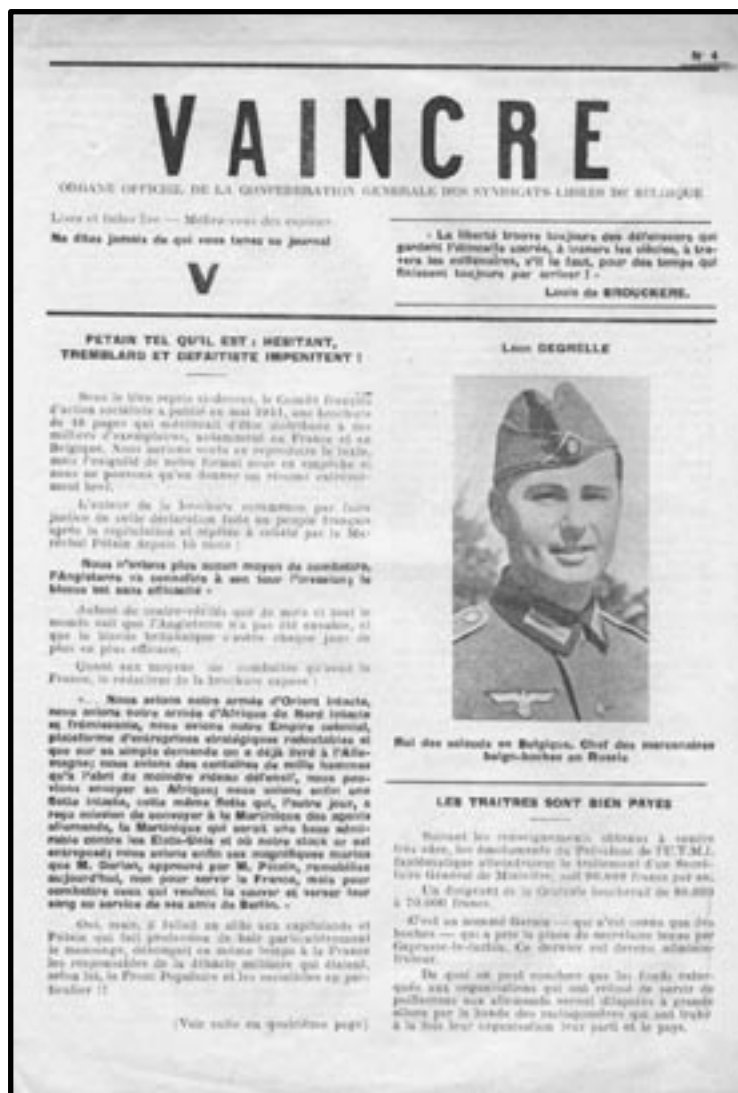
N° 4

VAINCRE

ORGANE OFFICIEL DE LA CONFEDERATION GENERALE DES SYNDICATS LIBRES DE BELGIQUE

Lisez et faites lire — Méfiez-vous des espions
Ne dites jamais de qui vous tenez ce journal

V

« La liberté trouve toujours des défenseurs qui gardent l'étincelle sacrée, à travers les siècles, à travers les millénaires, s'il le faut, pour des temps qui finissent toujours par arriver ! »

Louis de BROUCKERE.

PETAIN TEL QU'IL EST : HESITANT, TREMBLARD ET DEFAITISTE IMPENITENT !

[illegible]

Léon DEGRELLE

Roi des salauds en Belgique. Chef des mercenaires belgo-boches en Russie

LES TRAITRES SONT BIEN PAYES

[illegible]

(Voir suite en quatrième page)